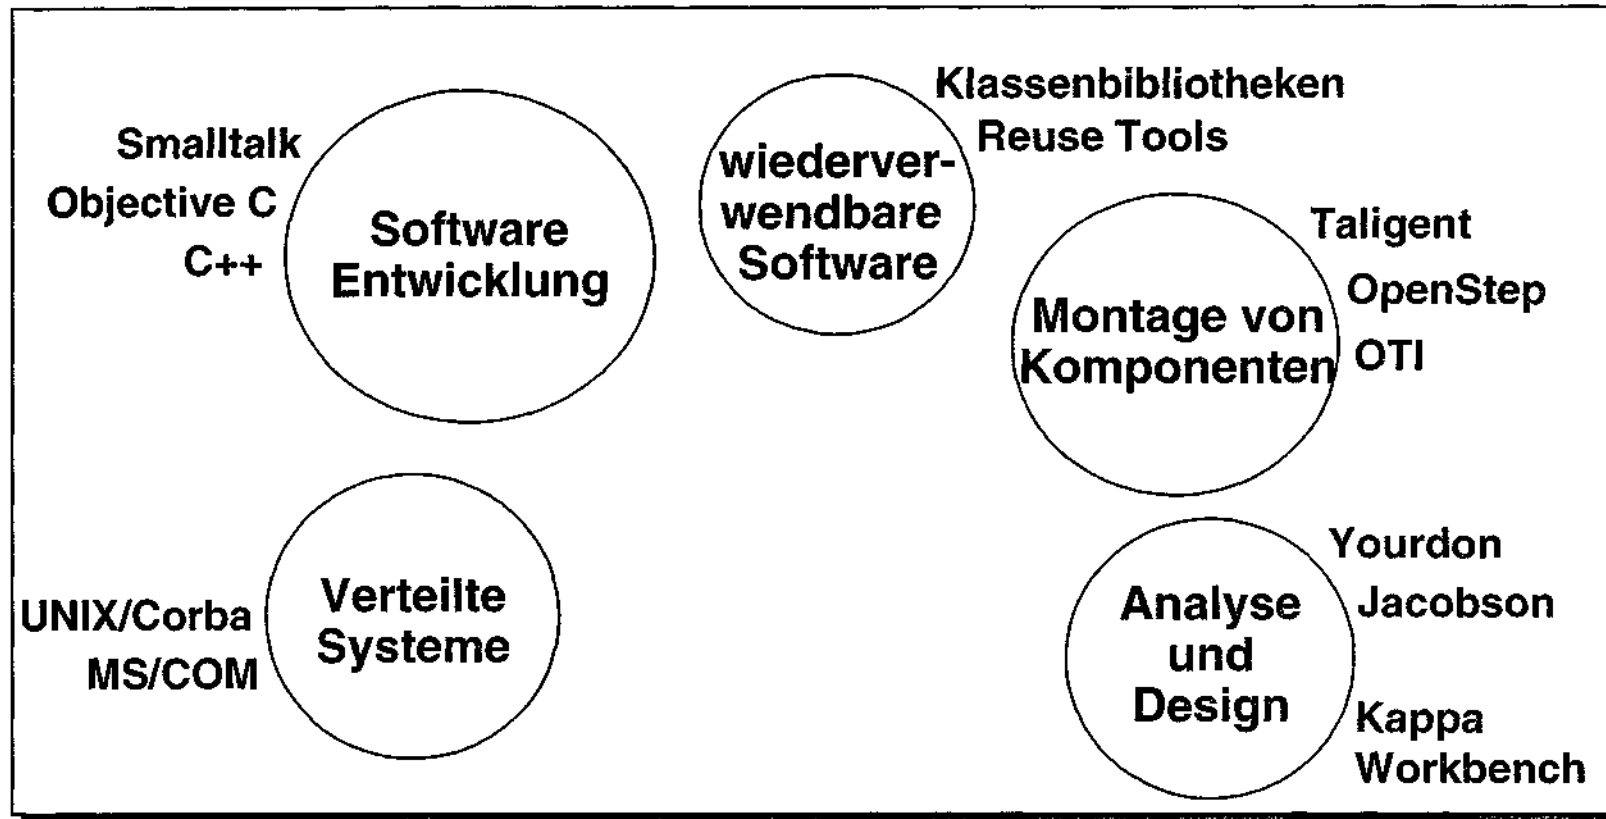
Smalltalk
Objective C
C++

Software Entwicklung

wiederverwendbare Software

Klassenbibliotheken
Reuse Tools

Montage von Komponenten

Taligent
OpenStep
OTI

UNIX/Corba
MS/COM

Verteilte Systeme

Analyse und Design

Yourdon
Jacobson
Kappa Workbench